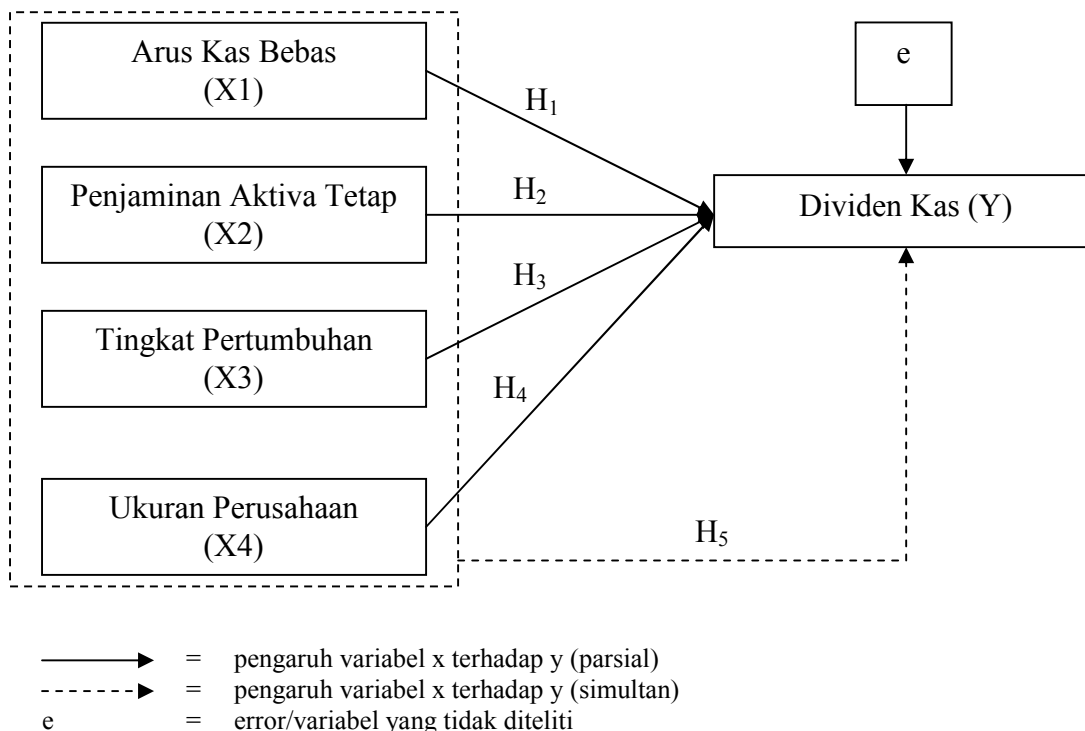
Arus Kas Bebas
(X1)

Penjaminan Aktiva Tetap
(X2)

Tingkat Pertumbuhan
(X3)

Ukuran Perusahaan
(X4)

$H_1$

$H_2$

$H_3$

$H_4$

$H_5$

e

Dividen Kas (Y)

= pengaruh variabel x terhadap y (parsial)
= pengaruh variabel x terhadap y (simultan)
e = error/variabel yang tidak diteliti